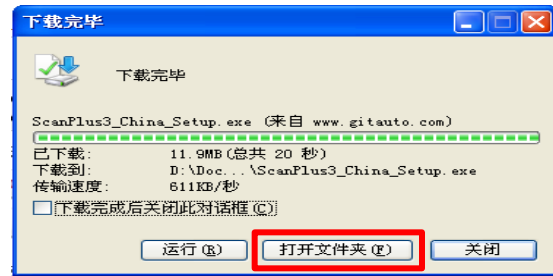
下载完毕

下载完毕

ScanPlus3_China_Setup.exe (来自 www.gitauto.com)

已下载: 11.9MB(总共 20 秒)
下载到: D:\Doc...\ScanPlus3_China_Setup.exe
传输速度: 611KB/秒

下载完成后关闭此对话框(C)

运行(R) 打开文件夹(F) 关闭